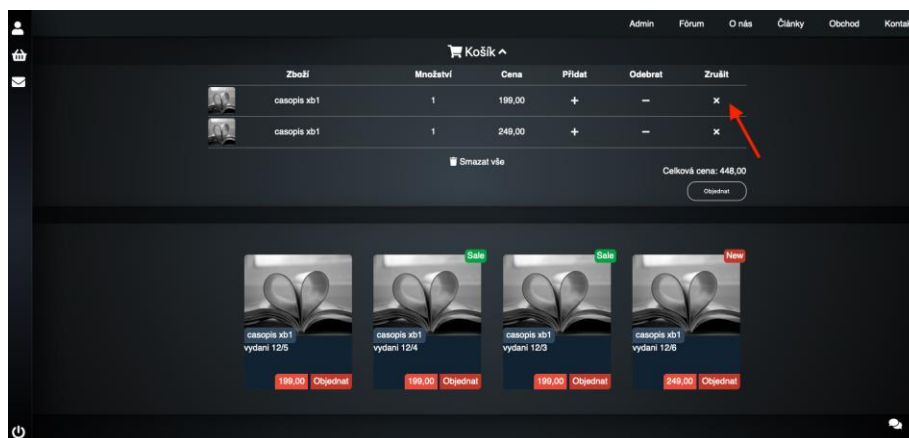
Admin Fórum O nás Články Obchod Kontal

Košík ^

| Zboží | Množství | Cena | Přidat | Odebrat | Zrušit |
|---|---|---|---|---|---|
| casopis xb1 | 1 | 199,00 | + | − | × |
| casopis xb1 | 1 | 249,00 | + | − | × |

Smazat vše

Celková cena: 448,00

Objednat

Sale
Sale
New

casopis xb1
vydani 12/5
199,00 Objednat

casopis xb1
vydani 12/4
199,00 Objednat

casopis xb1
vydani 12/3
199,00 Objednat

casopis xb1
vydani 12/6
249,00 Objednat